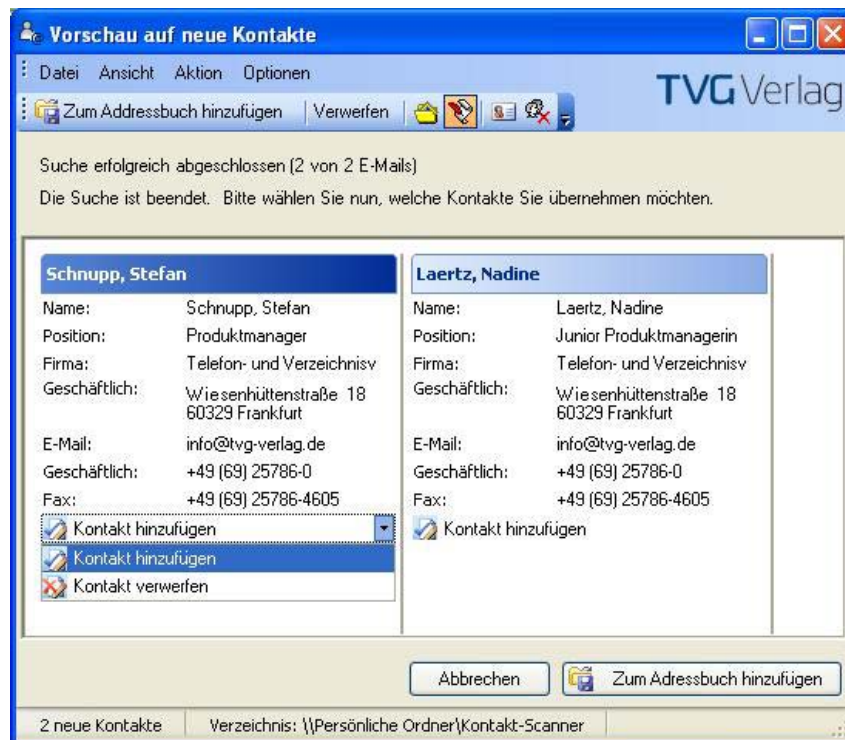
Vorschau auf neue Kontakte

Datei Ansicht Aktion Optionen

TVG Verlag

Zum Addressbuch hinzufügen | Verwerfen

Suche erfolgreich abgeschlossen (2 von 2 E-Mails)

Die Suche ist beendet. Bitte wählen Sie nun, welche Kontakte Sie übernehmen möchten.

Schnupp, Stefan

| | |
|---|---|
| Name: | Schnupp, Stefan |
| Position: | Produktmanager |
| Firma: | Telefon- und Verzeichnisv |
| Geschäftlich: | Wiesenhüttenstraße 18 60329 Frankfurt |
| E-Mail: | info@tvg-verlag.de |
| Geschäftlich: | +49 (69) 25786-0 |
| Fax: | +49 (69) 25786-4605 |

Kontakt hinzufügen
Kontakt hinzufügen
Kontakt verwerfen

Laertz, Nadine

| | |
|---|---|
| Name: | Laertz, Nadine |
| Position: | Junior Produktmanagerin |
| Firma: | Telefon- und Verzeichnisv |
| Geschäftlich: | Wiesenhüttenstraße 18 60329 Frankfurt |
| E-Mail: | info@tvg-verlag.de |
| Geschäftlich: | +49 (69) 25786-0 |
| Fax: | +49 (69) 25786-4605 |

Kontakt hinzufügen

Abbrechen

Zum Adressbuch hinzufügen

2 neue Kontakte | Verzeichnis: \\Persönliche Ordner\Kontakt-Scanner